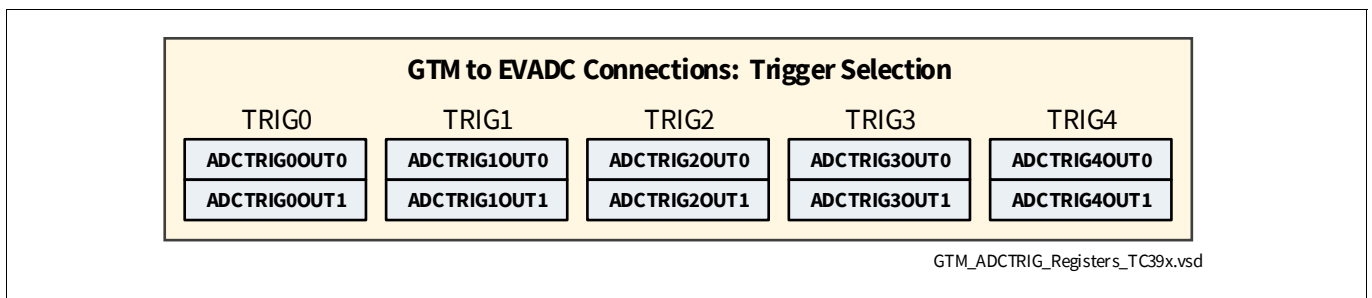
GTM to EVADC Connections: Trigger Selection

TRIG0
ADCTRIG0OUT0
ADCTRIG0OUT1

TRIG1
ADCTRIG1OUT0
ADCTRIG1OUT1

TRIG2
ADCTRIG2OUT0
ADCTRIG2OUT1

TRIG3
ADCTRIG3OUT0
ADCTRIG3OUT1

TRIG4
ADCTRIG4OUT0
ADCTRIG4OUT1

GTM_ADCTRIG_Registers_TC39x.vsd